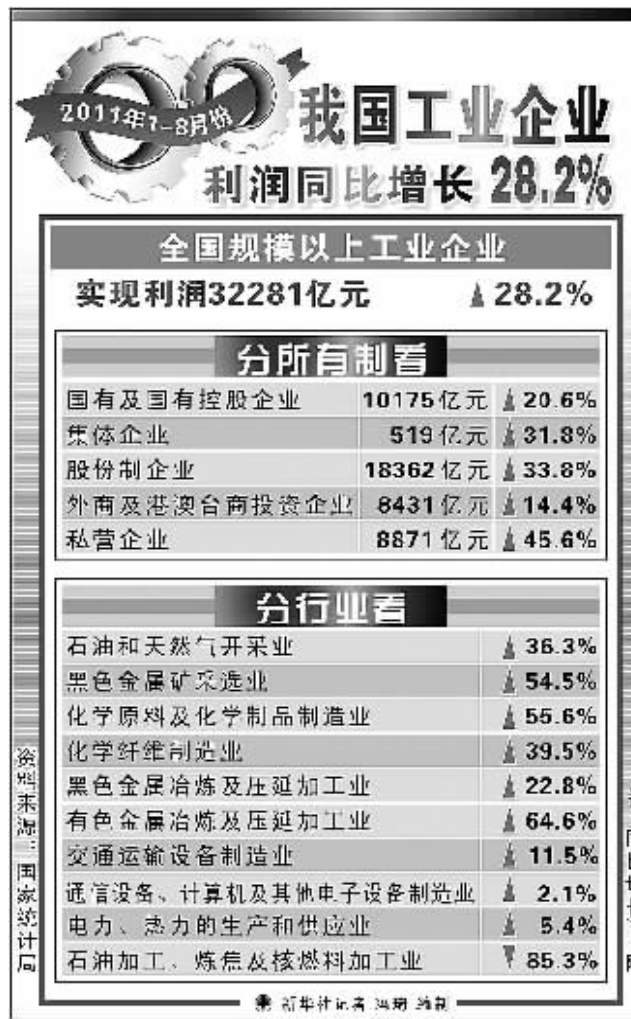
2011年1—8月份

我国工业企业利润同比增长28.2%

全国规模以上工业企业

实现利润32281亿元 ▲28.2%

分所有制看

| | | |
|---|---|---|
| 国有及国有控股企业 | 10175亿元 | ▲20.6% |
| 集体企业 | 519亿元 | ▲31.8% |
| 股份制企业 | 18362亿元 | ▲33.8% |
| 外商及港澳台商投资企业 | 8431亿元 | ▲14.4% |
| 私营企业 | 8871亿元 | ▲45.6% |

分行业看

| | |
|---|---|
| 石油和天然气开采业 | ▲36.3% |
| 黑色金属矿采选业 | ▲54.5% |
| 化学原料及化学制品制造业 | ▲55.6% |
| 化学纤维制造业 | ▲39.5% |
| 黑色金属冶炼及压延加工业 | ▲22.8% |
| 有色金属冶炼及压延加工业 | ▲64.6% |
| 交通运输设备制造业 | ▲11.5% |
| 通信设备、计算机及其他电子设备制造业 | ▲2.1% |
| 电力、热力的生产和供应业 | ▲5.4% |
| 石油加工、炼焦及核燃料加工业 | ▼85.3% |

资料来源：国家统计局

新华社记者 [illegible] 编制